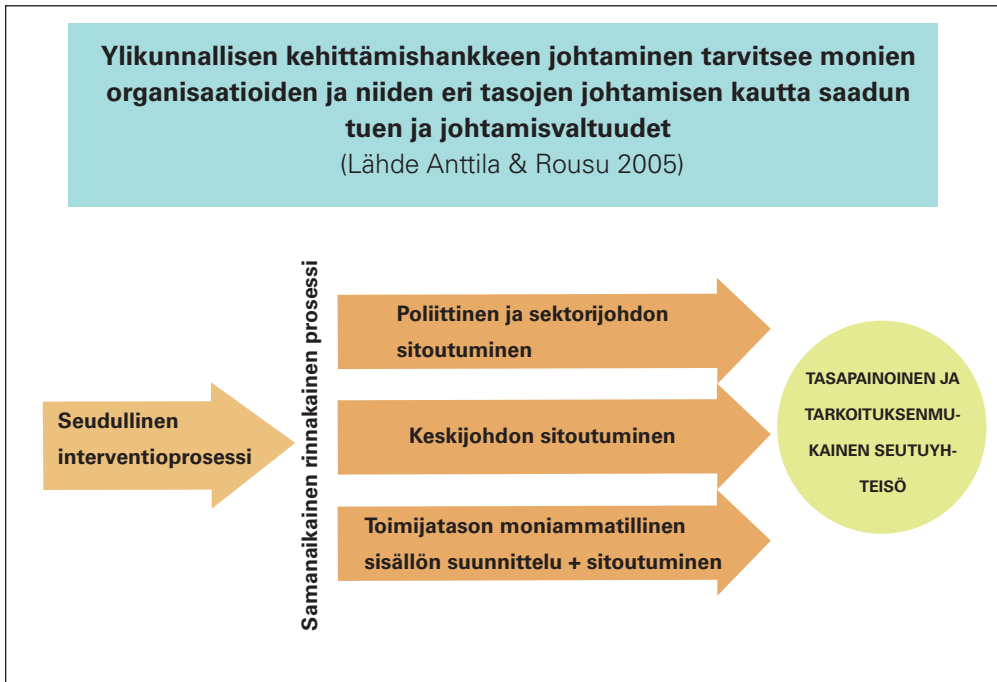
Ylikunnallisen kehittämishankkeen johtaminen tarvitsee monien organisaatioiden ja niiden eri tasojen johtamisen kautta saadun tuen ja johtamisvaltuudet
(Lähde Anttila & Rousu 2005)

Seudullinen interventioprosessi

Samanaikainen rinnakainen prosessi

Poliittinen ja sektorijohdon sitoutuminen

Keskijohdon sitoutuminen

Toimijatason moniammatillinen sisällön suunnittelu + sitoutuminen

TASAPAINOINEN JA TARKOITUKSENMUKAINEN SEUTUYHTEISÖ